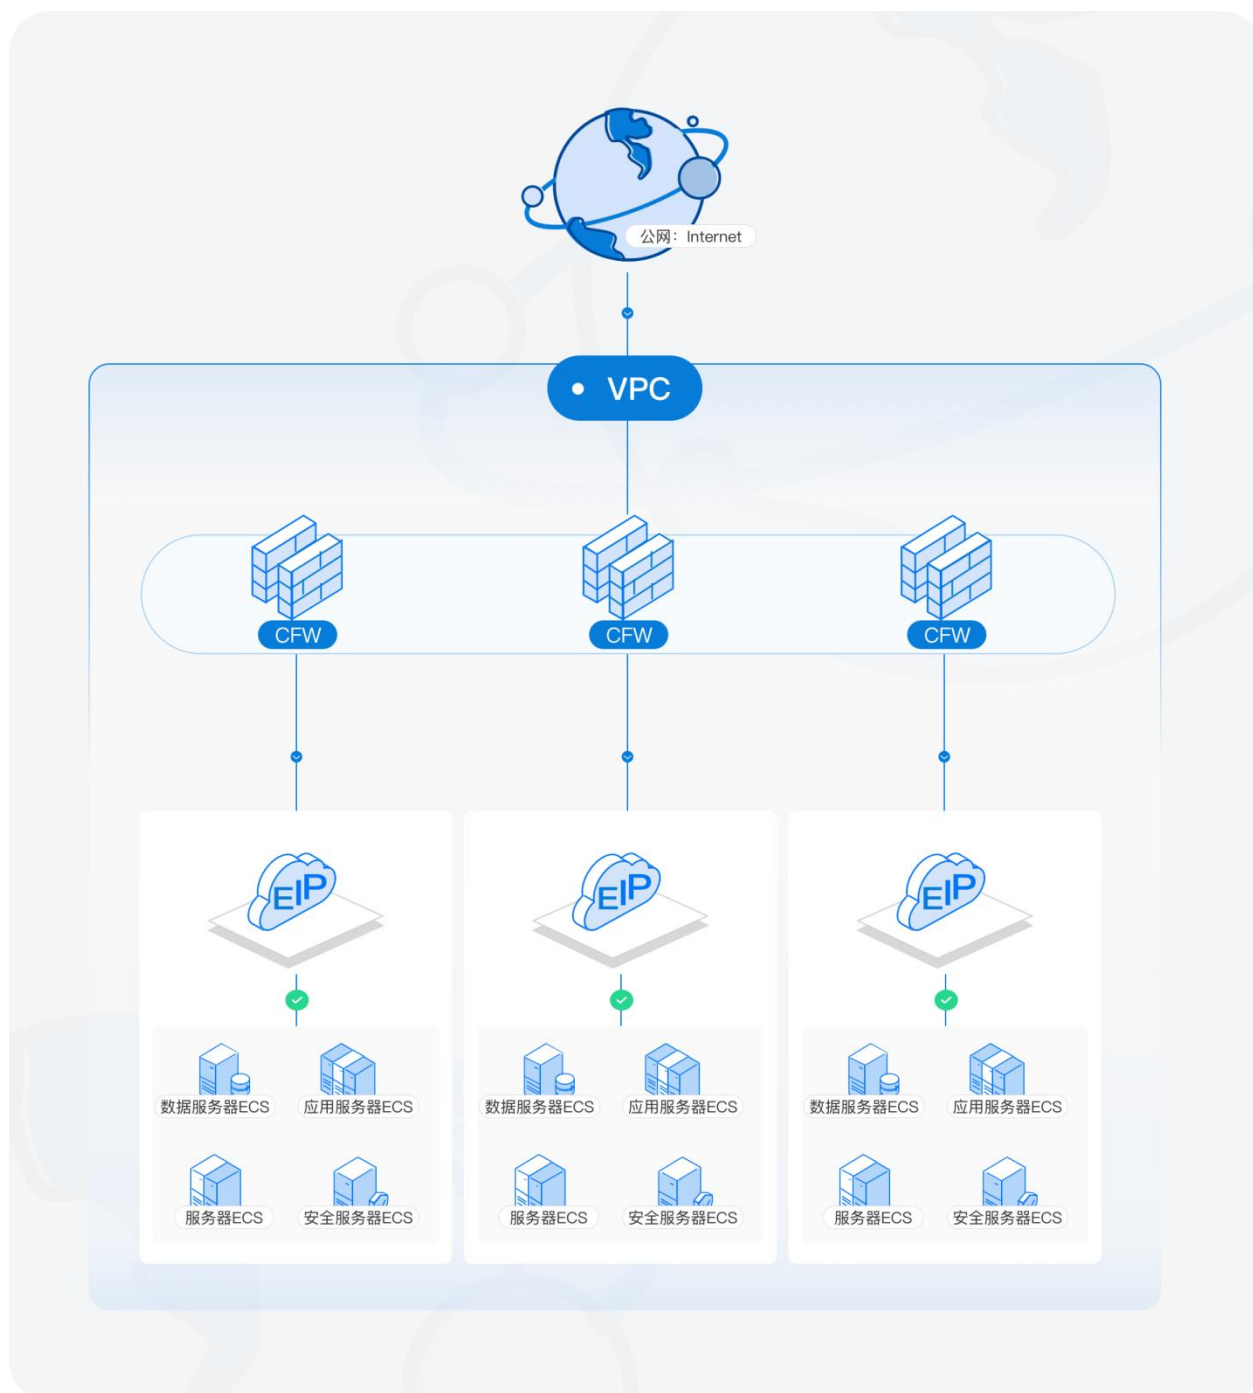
公网：Internet

VPC

CFW
CFW
CFW

EIP
数据服务器ECS
应用服务器ECS
服务器ECS
安全服务器ECS

EIP
数据服务器ECS
应用服务器ECS
服务器ECS
安全服务器ECS

EIP
数据服务器ECS
应用服务器ECS
服务器ECS
安全服务器ECS